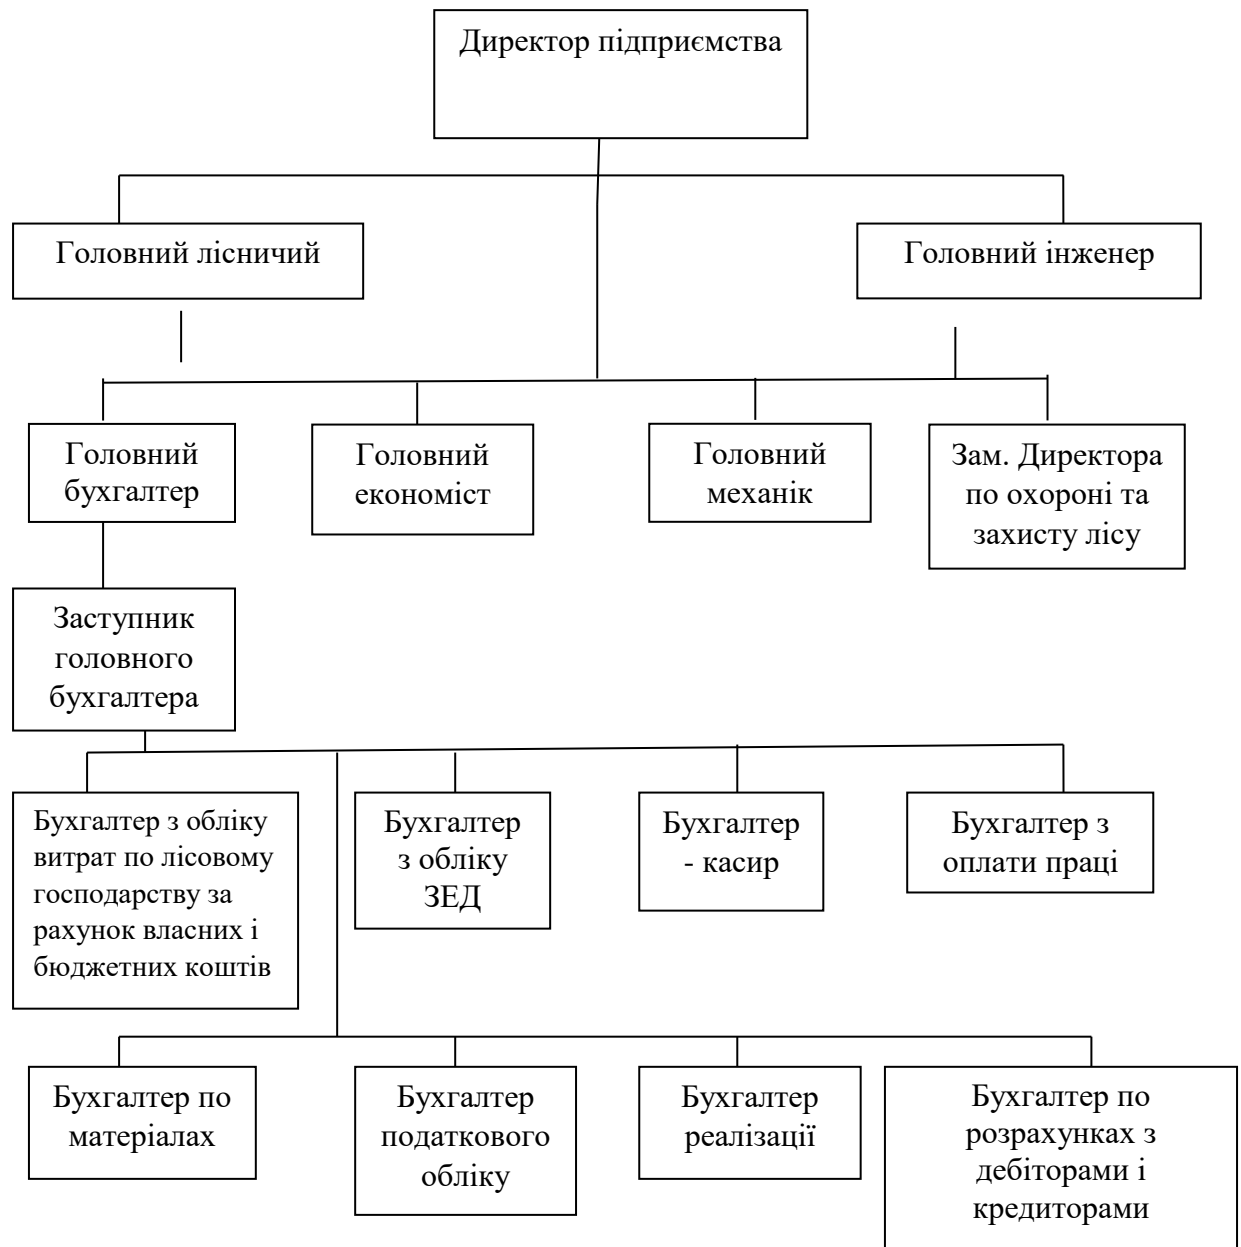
Директор підприємства

Головний лісничий

Головний інженер

Головний бухгалтер

Головний економіст

Головний механік

Зам. Директора по охороні та захисту лісу

Заступник головного бухгалтера

Бухгалтер з обліку витрат по лісовому господарству за рахунок власних і бюджетних коштів

Бухгалтер з обліку ЗЕД

Бухгалтер - касир

Бухгалтер з оплати праці

Бухгалтер по матеріалах

Бухгалтер податкового обліку

Бухгалтер реалізації

Бухгалтер по розрахунках з дебіторами і кредиторами